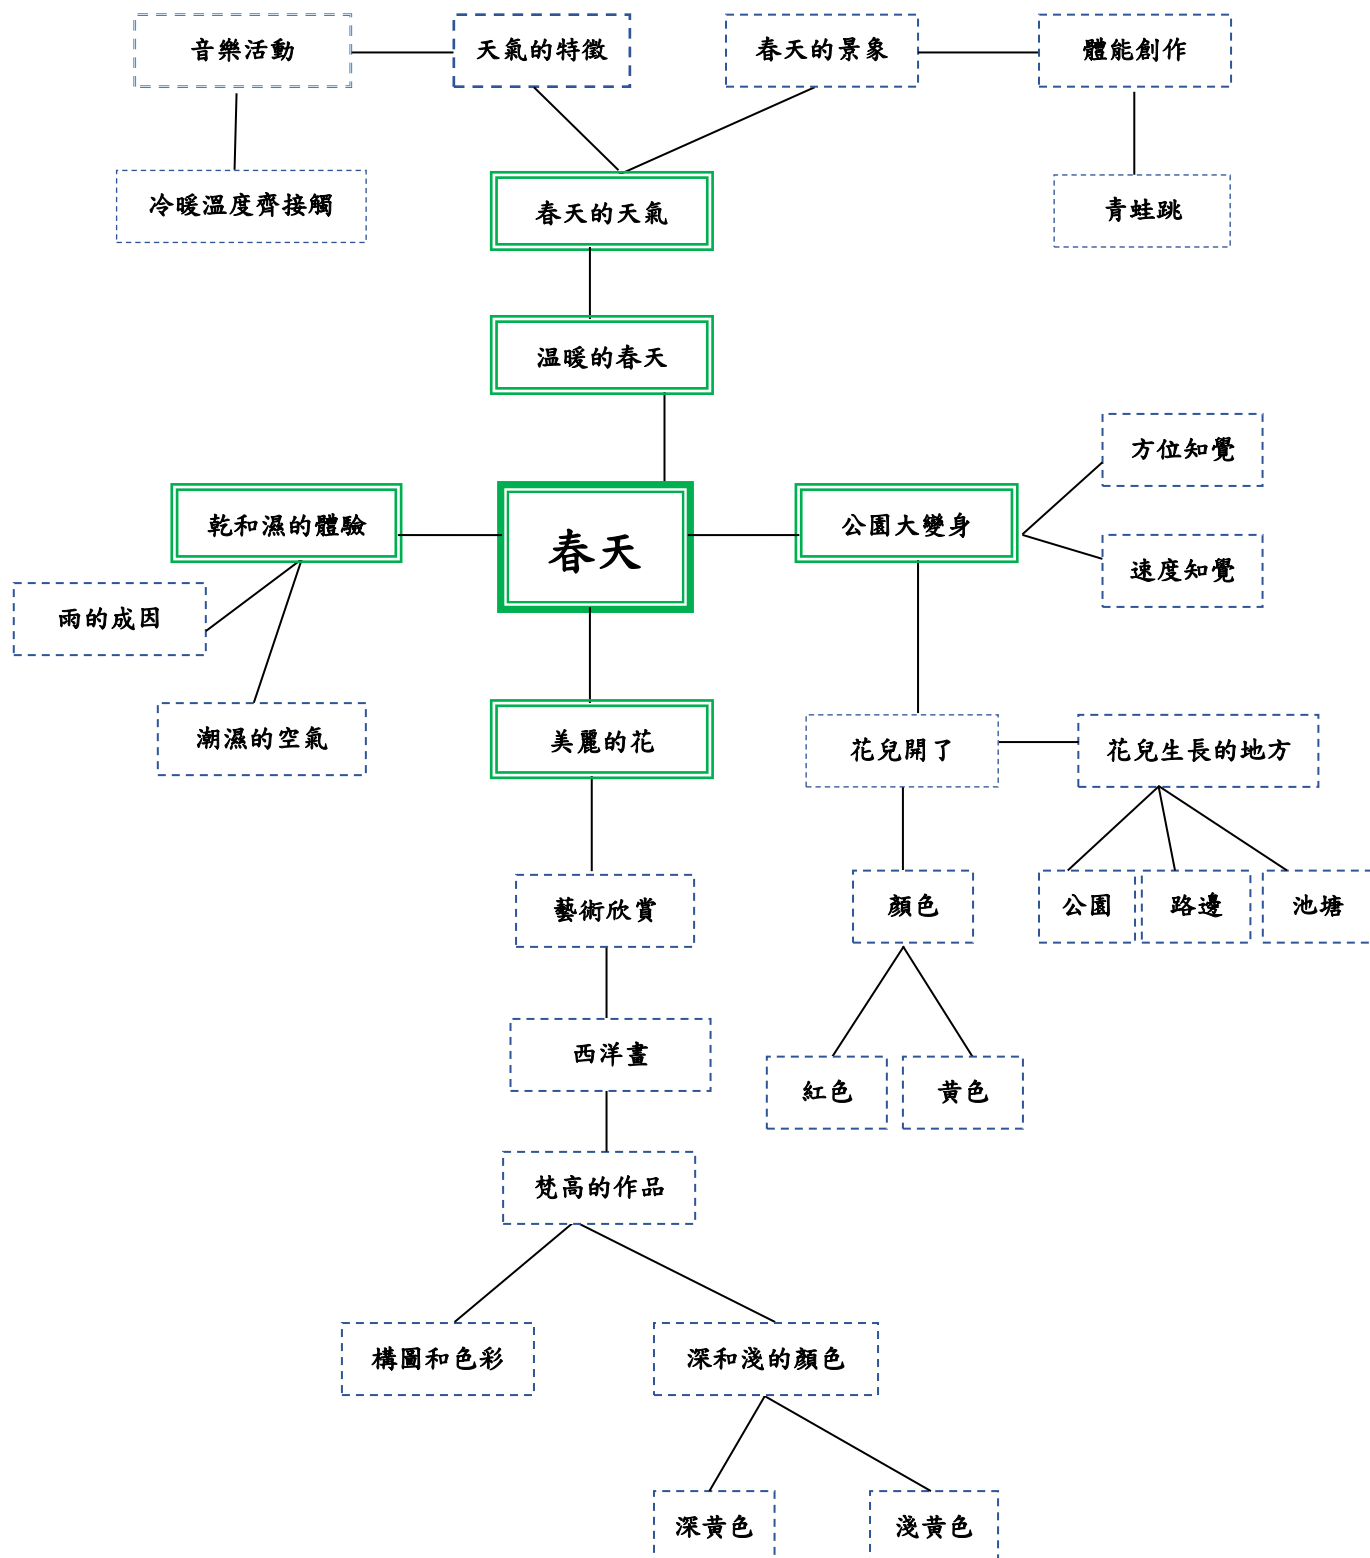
音樂活動
天氣的特徵
春天的景象
體能創作
冷暖溫度齊接觸
春天的天氣
青蛙跳
溫暖的春天
方位知覺
乾和濕的體驗
春天
公園大變身
速度知覺
雨的成因
潮濕的空氣
美麗的花
花兒開了
花兒生長的地方
藝術欣賞
顏色
公園
路邊
池塘
西洋畫
紅色
黃色
梵高的作品
構圖和色彩
深和淺的顏色
深黃色
淺黃色